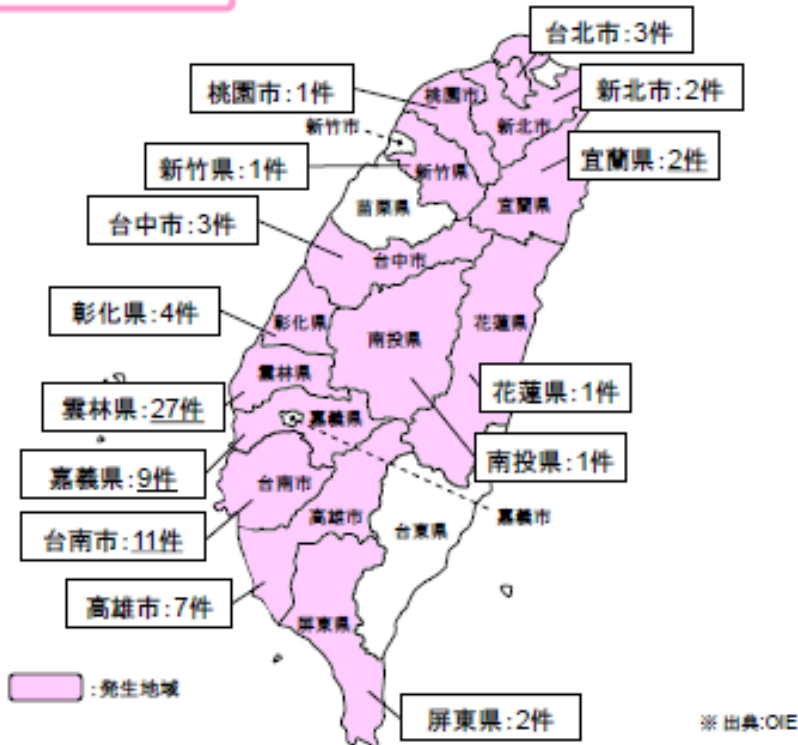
台北市:3件

桃園市:1件

新北市:2件

桃園市

新竹市

新北市

新竹県:1件

宜蘭県:2件

新竹県

苗栗県

宜蘭県

台中市:3件

台中市

彰化県:4件

彰化県

南投県

花蓮県

雲林県

花蓮県:1件

雲林県:27件

嘉義県

嘉義県:9件

南投県:1件

台南市

台南市:11件

高雄市

台東県

嘉義市

高雄市:7件

屏東県

:発生地域

屏東県:2件

※ 出典:OIE